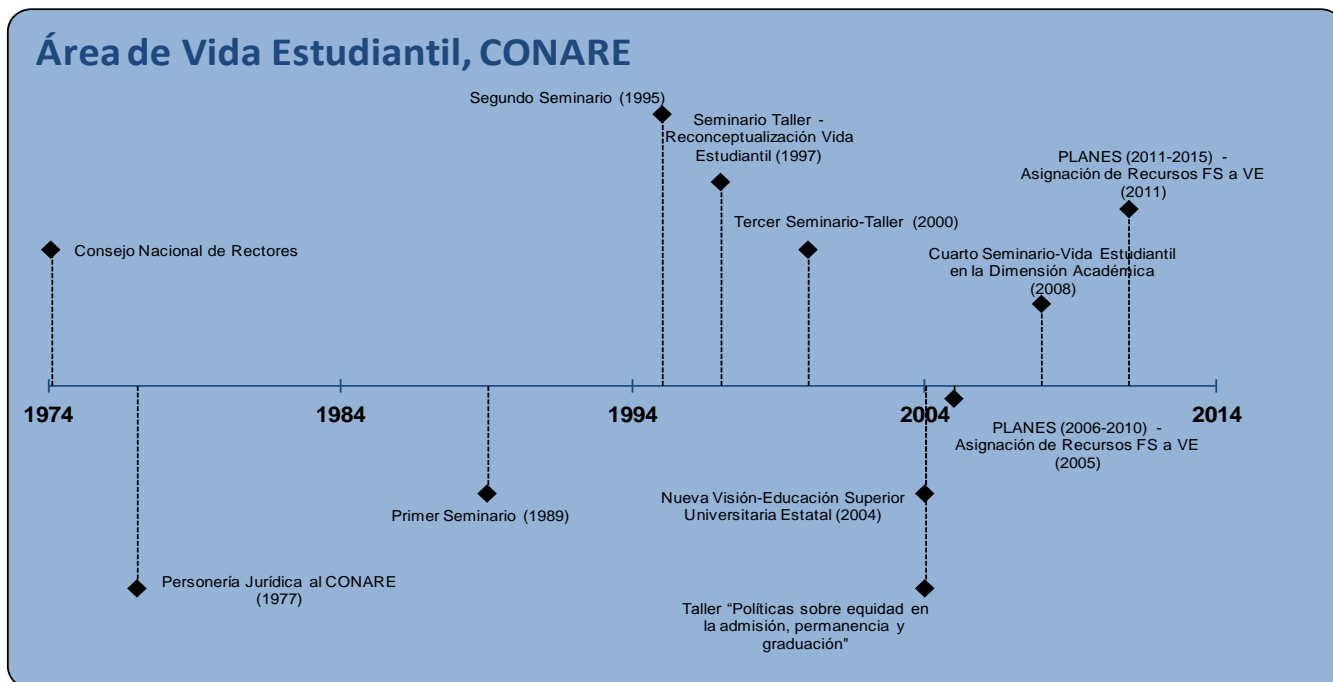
Área de Vida Estudiantil, CONARE

Segundo Seminario (1995)

Seminario Taller - Reconceptualización Vida Estudiantil (1997)

PLANES (2011-2015) - Asignación de Recursos FS a VE (2011)

Tercer Seminario-Taller (2000)

Consejo Nacional de Rectores

Cuarto Seminario-Vida Estudiantil en la Dimensión Académica (2008)

1974

1984

1994

2004

2014

PLANES (2006-2010) - Asignación de Recursos FS a VE (2005)

Nueva Visión-Educación Superior Universitaria Estatal (2004)

Primer Seminario (1989)

Personería Jurídica al CONARE (1977)

Taller "Políticas sobre equidad en la admisión, permanencia y graduación"